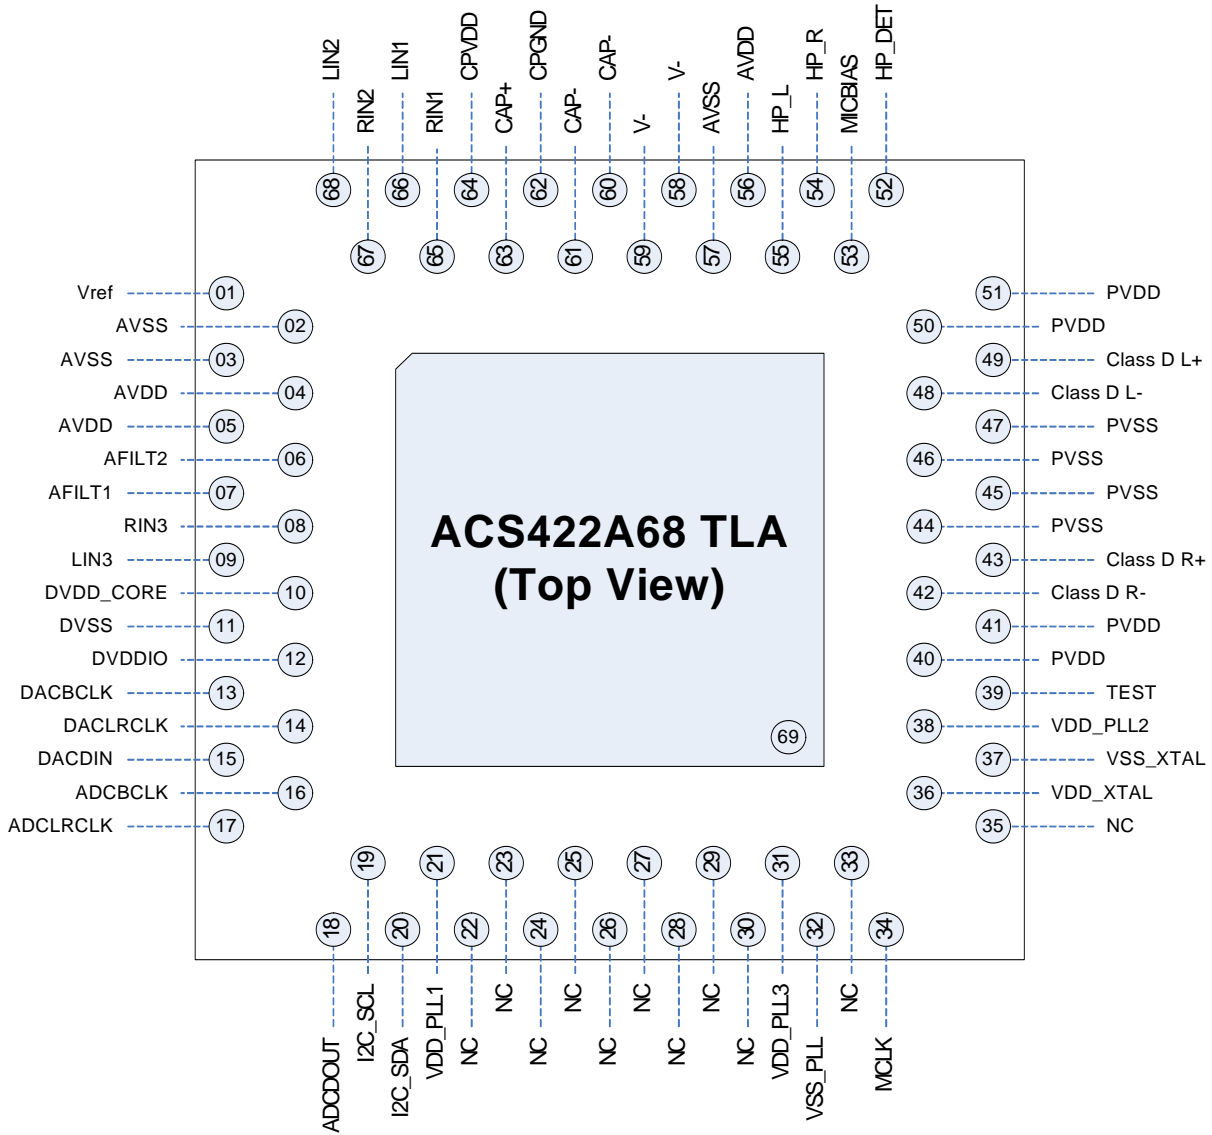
LIN2
RIN2
LIN1
RIN1
CPVDD
CAP+
CPGND
CAP-
CAP-
V-
V-
AVSS
AVDD
HP_L
HP_R
MICBIAS
HP_DET

68 67 66 65 64 63 62 61 60 59 58 57 56 55 54 53 52

Vref 01
AVSS 02
AVSS 03
AVDD 04
AVDD 05
AFILT2 06
AFILT1 07
RIN3 08
LIN3 09
DVDD_CORE 10
DVSS 11
DVDDIO 12
DACBCLK 13
DACLRCLK 14
DACDIN 15
ADCBCLK 16
ADCLRCLK 17

ACS422A68 TLA
(Top View)

69

51 PVDD
50 PVDD
49 Class D L+
48 Class D L-
47 PVSS
46 PVSS
45 PVSS
44 PVSS
43 Class D R+
42 Class D R-
41 PVDD
40 PVDD
39 TEST
38 VDD_PLL2
37 VSS_XTAL
36 VDD_XTAL
35 NC

18 19 20 21 22 23 24 25 26 27 28 29 30 31 32 33 34

ADCDOUT
I2C_SCL
I2C_SDA
VDD_PLL1
NC
NC
NC
NC
NC
NC
NC
NC
NC
VDD_PLL3
VSS_PLL
NC
MCLK